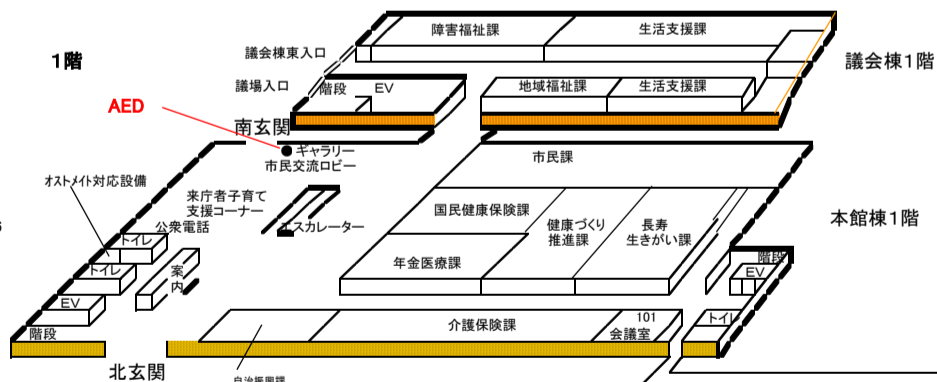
1階

議会棟東入口

障害福祉課

生活支援課

議会棟1階

議場入口

階段

EV

地域福祉課

生活支援課

AED

南玄関

●ギャラリー
市民交流ロビー

市民課

オストメイト対応設備

来庁者子育て
支援コーナー

公衆電話

エスカレーター

国民健康保険課

健康づくり
推進課

長寿
生きがい課

本館棟1階

トイレ

トイレ

案内

年金医療課

階段

EV

EV

階段

101
会議室

介護保険課

トイレ

北玄関

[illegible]